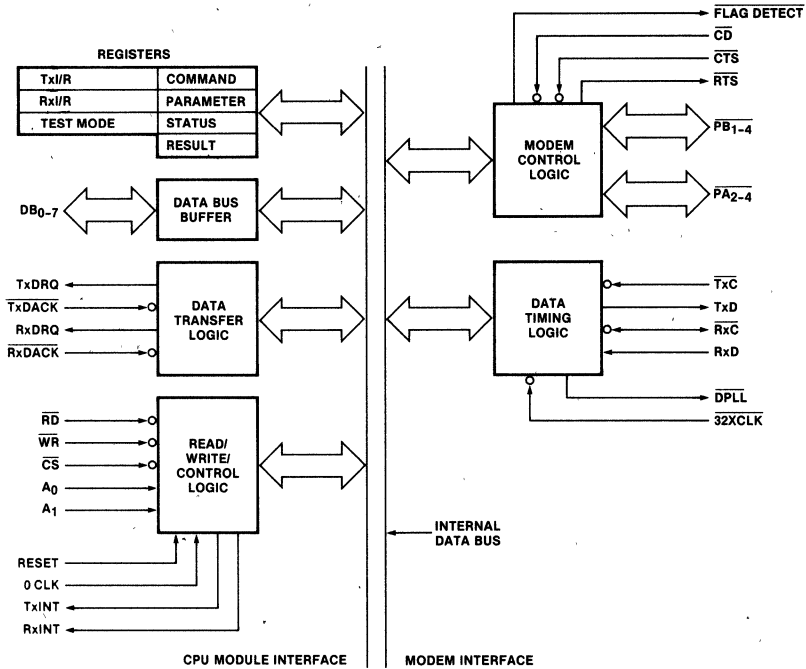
REGISTERS

| TxI/R | COMMAND |
|---|---|
| RxI/R | PARAMETER |
| TEST MODE | STATUS |
| | RESULT |

$\overline{\text{FLAG DETECT}}$
$\overline{\text{CD}}$
$\overline{\text{CTS}}$
$\overline{\text{RTS}}$

MODEM CONTROL LOGIC

$\overline{\text{PB}_{1-4}}$
$\overline{\text{PA}_{2-4}}$

$DB_{0-7}$

DATA BUS BUFFER

TxDRQ
$\overline{\text{TxDACK}}$
RxDRQ
$\overline{\text{RxDACK}}$

DATA TRANSFER LOGIC

DATA TIMING LOGIC

$\overline{\text{TxC}}$
TxD
$\overline{\text{RxC}}$
RxD
$\overline{\text{DPLL}}$
$\overline{\text{32XCLK}}$

$\overline{\text{RD}}$
$\overline{\text{WR}}$
$\overline{\text{CS}}$
$A_0$
$A_1$

READ/ WRITE/ CONTROL LOGIC

INTERNAL DATA BUS

RESET
0 CLK
TxINT
RxINT

CPU MODULE INTERFACE

MODEM INTERFACE